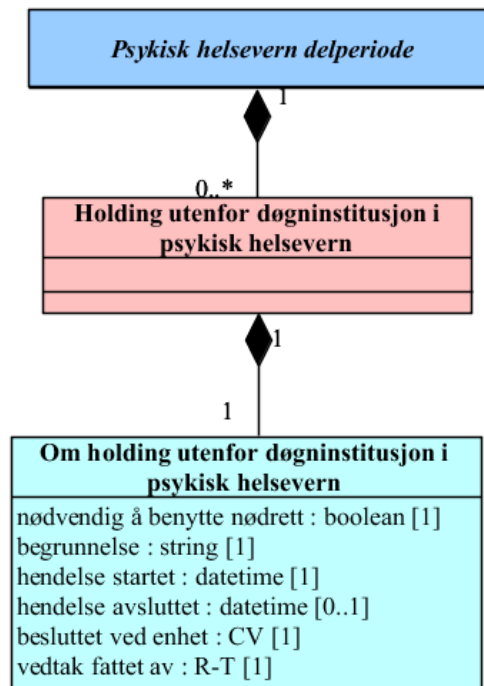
Psykisk helsevern delperiode

1

0..*

Holding utenfor døgninstitusjon i psykisk helsevern

1

1

Om holding utenfor døgninstitusjon i psykisk helsevern

nødvendig å benytte nødrett : boolean [1]
begrunnelse : string [1]
hendelse startet : datetime [1]
hendelse avsluttet : datetime [0..1]
besluttet ved enhet : CV [1]
vedtak fattet av : R-T [1]